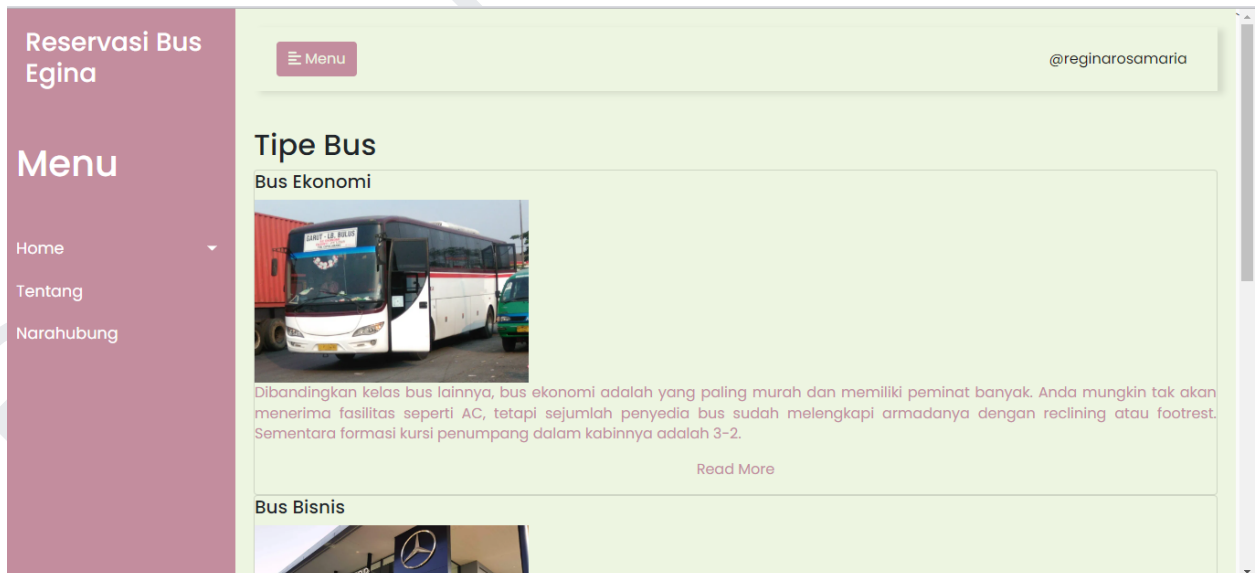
Reservasi Bus Egina

Menu

Home

Tentang

Narahubung

Menu

@reginarosamaria

Tipe Bus

Bus Ekonomi

GARUT - LB. BULUS

Dibandingkan kelas bus lainnya, bus ekonomi adalah yang paling murah dan memiliki peminat banyak. Anda mungkin tak akan menerima fasilitas seperti AC, tetapi sejumlah penyedia bus sudah melengkapi armadanya dengan reclining atau footrest. Sementara formasi kursi penumpang dalam kabinnya adalah 3-2.

Read More

Bus Bisnis